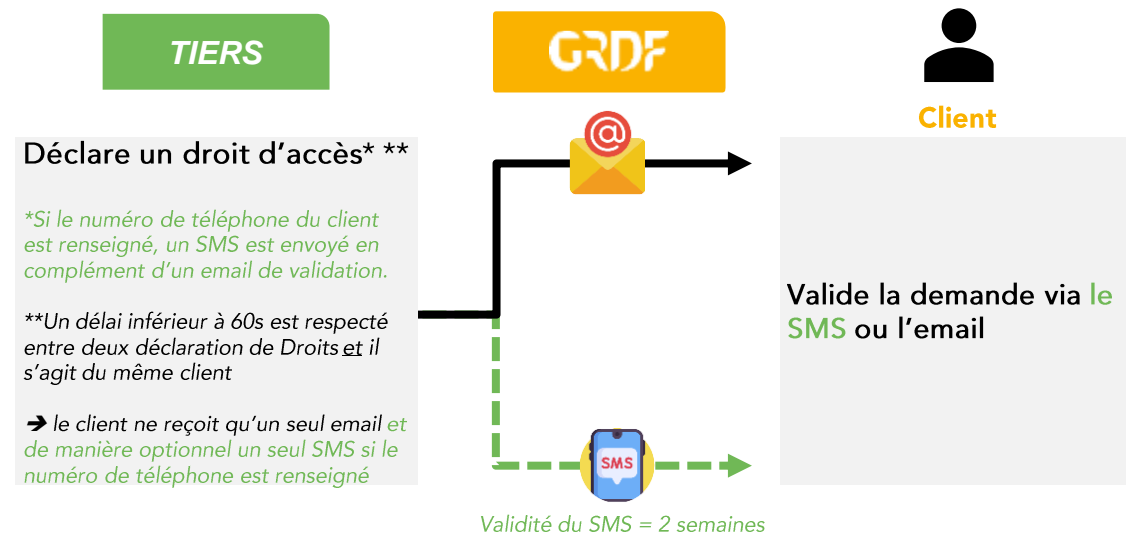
TIERS

GRDF

Client

Déclare un droit d'accès* **

*Si le numéro de téléphone du client est renseigné, un SMS est envoyé en complément d'un email de validation.

**Un délai inférieur à 60s est respecté entre deux déclaration de Droits et il s'agit du même client

➔ le client ne reçoit qu'un seul email et de manière optionnel un seul SMS si le numéro de téléphone est renseigné

@

SMS

Validité du SMS = 2 semaines

Valide la demande via le SMS ou l'email